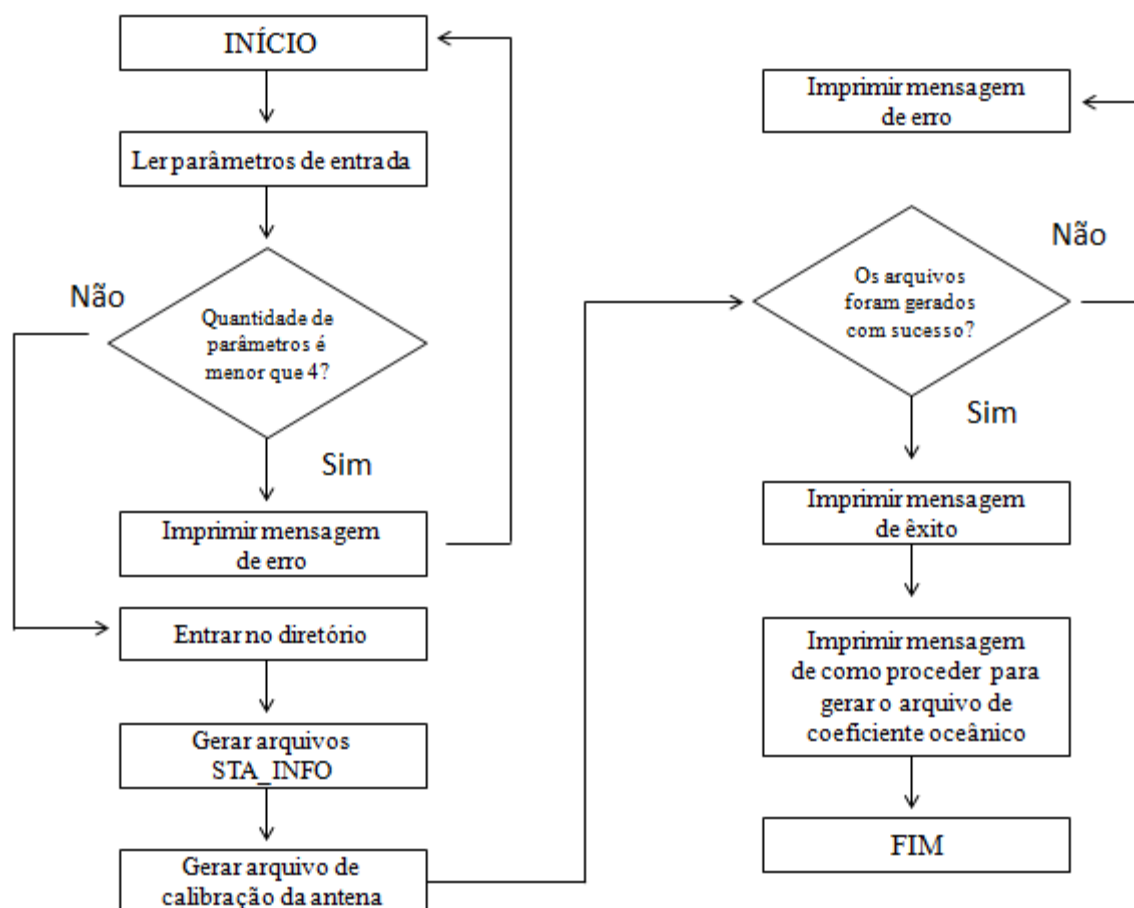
INÍCIO

Ler parâmetros de entrada

Não

Quantidade de parâmetros é menor que 4?

Sim

Imprimir mensagem de erro

Entrar no diretório

Gerar arquivos STA_INFO

Gerar arquivo de calibração da antena

Imprimir mensagem de erro

Não

Os arquivos foram gerados com sucesso?

Sim

Imprimir mensagem de êxito

Imprimir mensagem de como proceder para gerar o arquivo de coeficiente oceânico

FIM